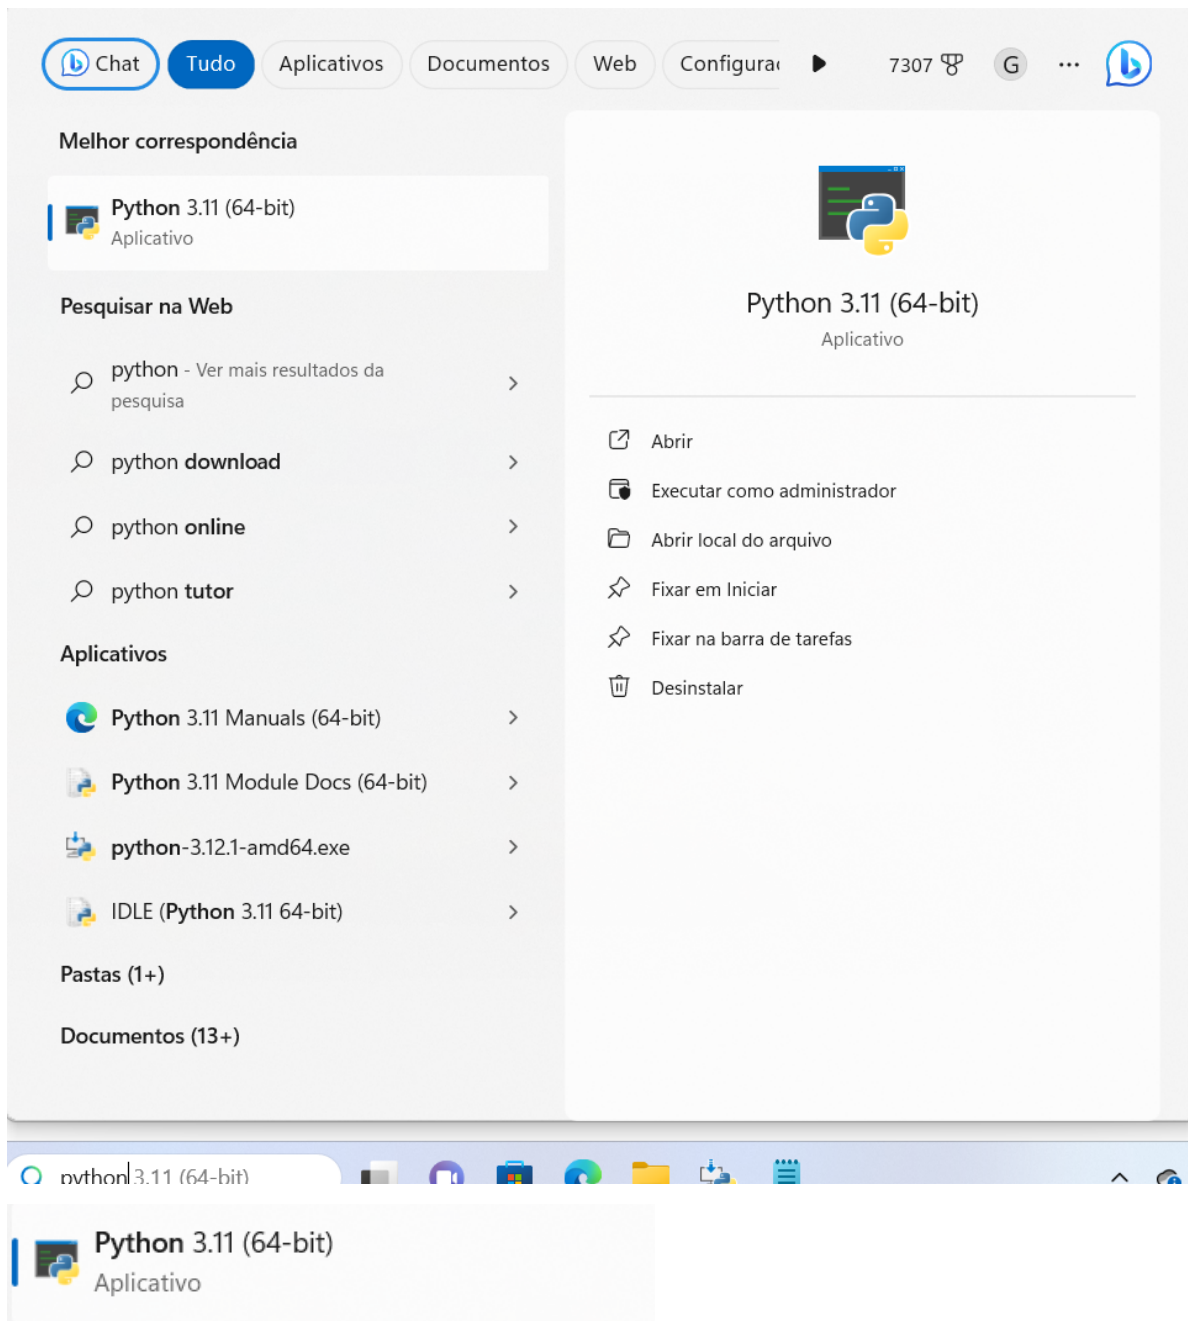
Chat Tudo Aplicativos Documentos Web Configura 7307 G ···

Melhor correspondência

Python 3.11 (64-bit)
Aplicativo

Pesquisar na Web

python - Ver mais resultados da pesquisa

python download

python online

python tutor

Aplicativos

Python 3.11 Manuals (64-bit)

Python 3.11 Module Docs (64-bit)

python-3.12.1-amd64.exe

IDLE (Python 3.11 64-bit)

Pastas (1+)

Documentos (13+)

Python 3.11 (64-bit)
Aplicativo

Abrir

Executar como administrador

Abrir local do arquivo

Fixar em Iniciar

Fixar na barra de tarefas

Desinstalar

python 3.11 (64-bit)

Python 3.11 (64-bit)
Aplicativo